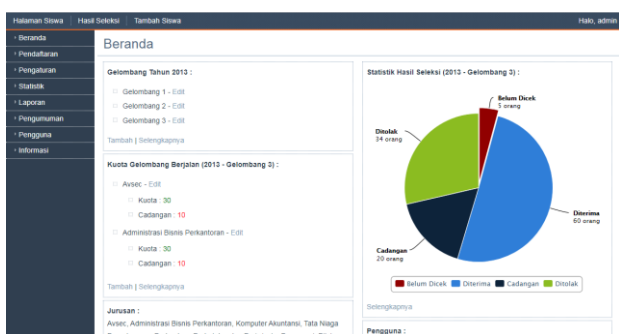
Halaman Siswa | Hasil Seleksi | Tambah Siswa

Halo, admin

Beranda
Pendaftaran
Pengaturan
Statistik
Laporan
Pengumuman
Pengguna
Informasi

Beranda

Gelombang Tahun 2013 :

Gelombang 1 - Edit
Gelombang 2 - Edit
Gelombang 3 - Edit

Tambah | Selengkapnya

Kuota Gelombang Berjalan (2013 - Gelombang 3) :

Avsec - Edit
Kuota : 30
Cadangan : 10
Administrasi Bisnis Perkantoran - Edit
Kuota : 30
Cadangan : 10

Tambah | Selengkapnya

Jurusan :
Avsec, Administrasi Bisnis Perkantoran, Komputer Akuntansi, Tata Niaga

Statistik Hasil Seleksi (2013 - Gelombang 3) :

Belum Dicek
5 orang
Ditolak
34 orang
Diterima
60 orang
Cadangan
20 orang

Belum Dicek Diterima Cadangan Ditolak

Selengkapnya

Pengguna :